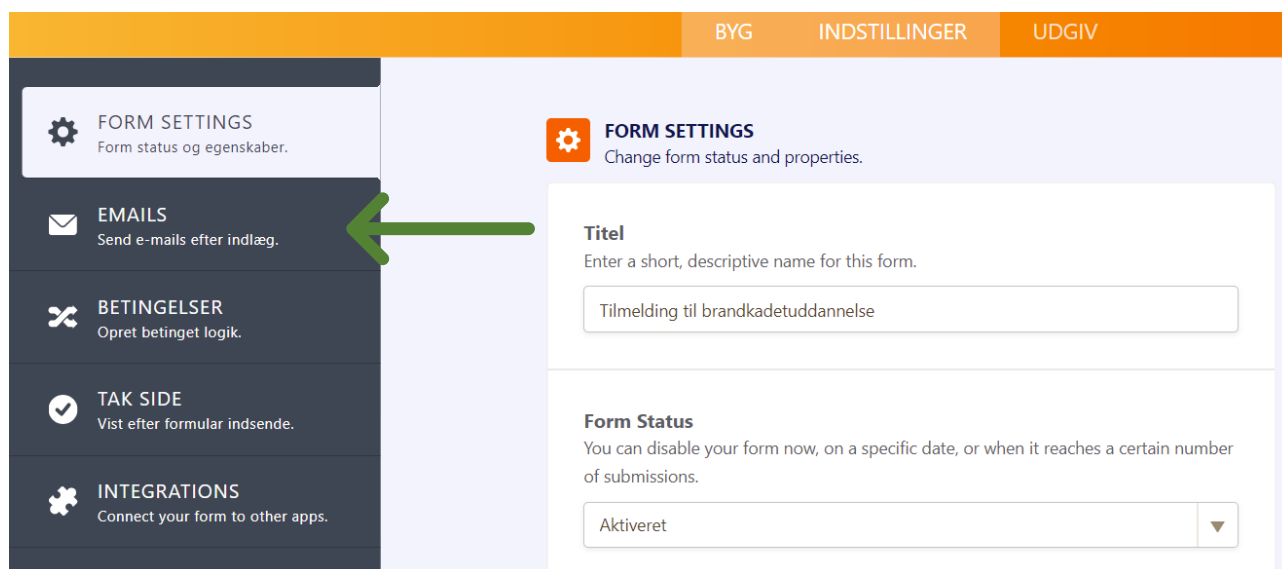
BYG INDSTILLINGER UDGIV

FORM SETTINGS
Form status og egenskaber.

EMAILS
Send e-mails efter indlæg.

BETINGELSER
Opret betinget logik.

TAK SIDE
Vist efter formular indsende.

INTEGRATIONS
Connect your form to other apps.

FORM SETTINGS
Change form status and properties.

Titel
Enter a short, descriptive name for this form.

Tilmelding til brandkadetuddannelse

Form Status
You can disable your form now, on a specific date, or when it reaches a certain number of submissions.

Aktiveret